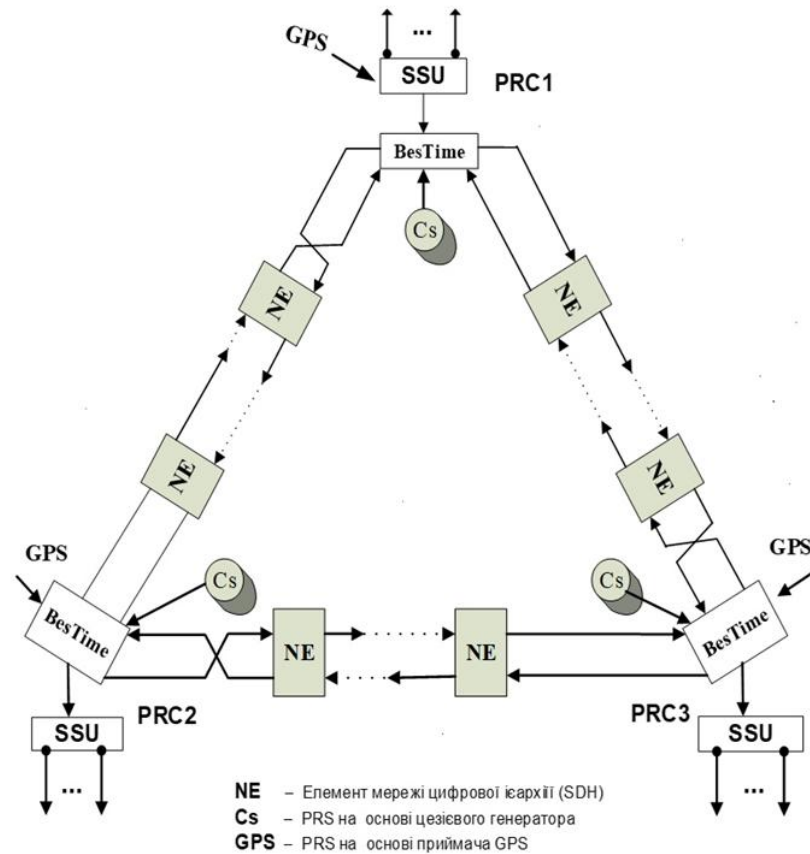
...
GPS
SSU
PRC1
BesTime
Cs
NE
NE
NE
NE
GPS
GPS
Cs
Cs
BesTime
NE
NE
BesTime
PRC2
PRC3
SSU
SSU
...
...

NE – Елемент мережі цифрової ієархії (SDH)
Cs – PRS на основі цезієвого генератора
GPS – PRS на основі приймача GPS